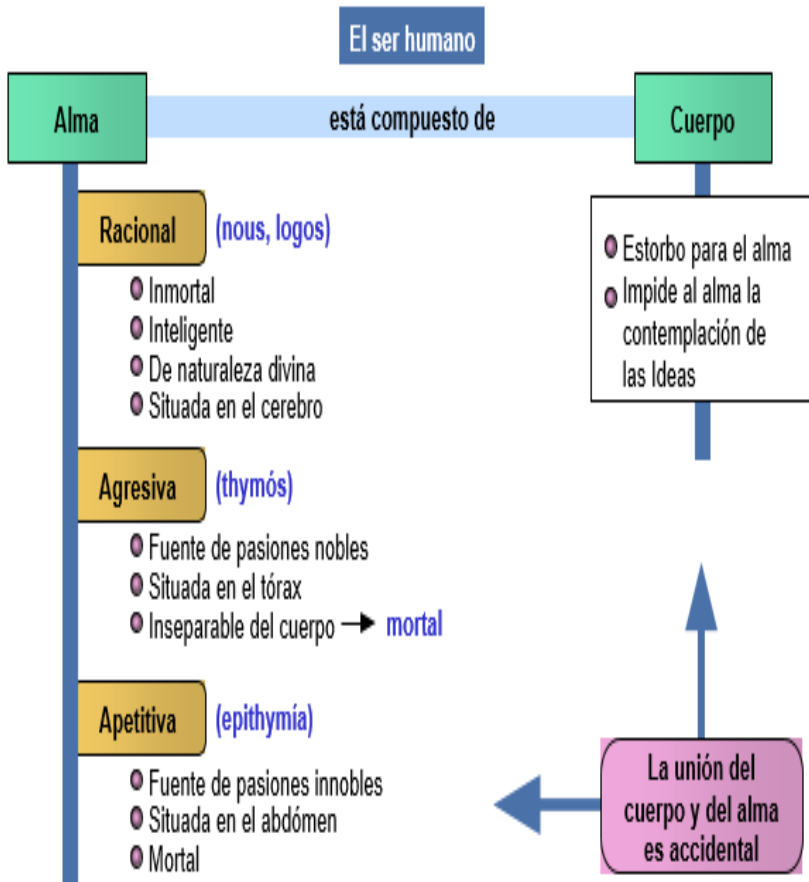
El ser humano

Alma

está compuesto de

Cuerpo

Racional (nous, logos)

Inmortal
Inteligente
De naturaleza divina
Situada en el cerebro

Agresiva (thymós)

Fuente de pasiones nobles
Situada en el tórax
Inseparable del cuerpo → mortal

Apetitiva (epithymía)

Fuente de pasiones innobles
Situada en el abdómen
Mortal

Estorbo para el alma
Impide al alma la contemplación de las Ideas

La unión del cuerpo y del alma es accidental